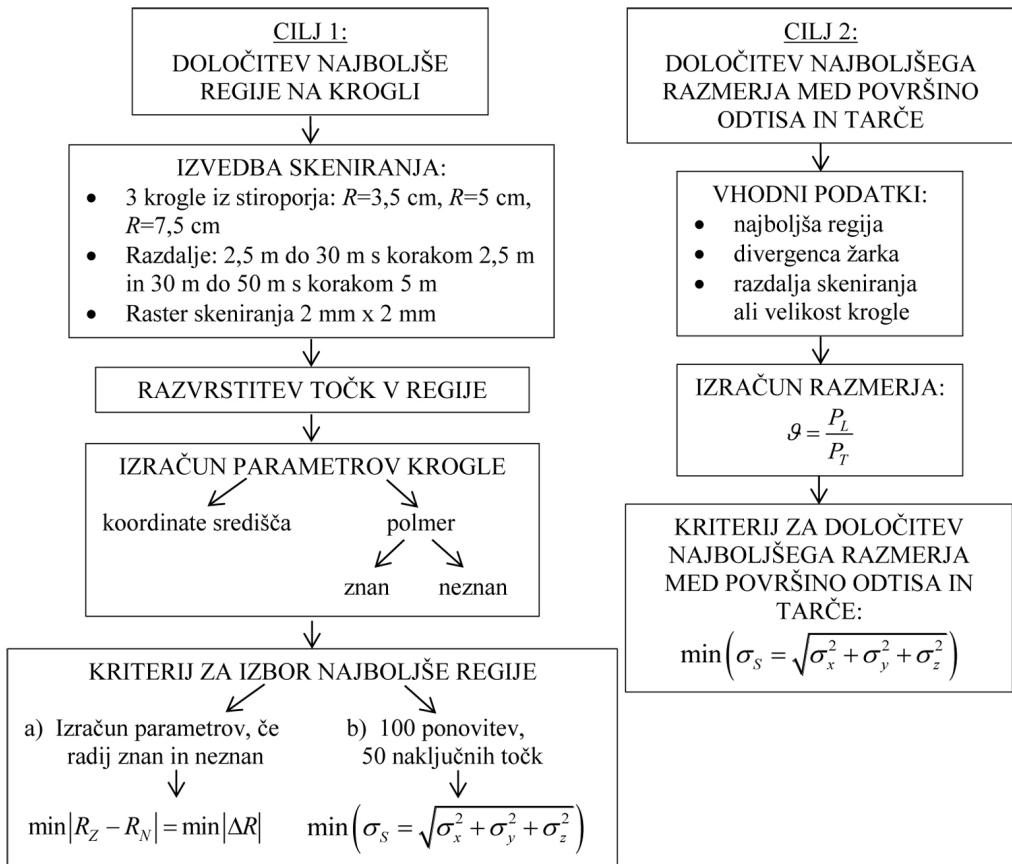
CILJ 1:
DOLOČITEV NAJBOLJŠE REGIJE NA KROGLI

IZVEDBA SKENIRANJA:
- 3 krogle iz stiroporja: $R$=3,5 cm, $R$=5 cm, $R$=7,5 cm
- Razdalje: 2,5 m do 30 m s korakom 2,5 m in 30 m do 50 m s korakom 5 m
- Raster skeniranja 2 mm x 2 mm

RAZVRSTITEV TOČK V REGIJE

IZRAČUN PARAMETROV KROGLE
koordinate središča
polmer
znan
neznan

KRITERIJ ZA IZBOR NAJBOLJŠE REGIJE
a) Izračun parametrov, če radij znan in neznan
$\min|R_Z - R_N| = \min|\Delta R|$
b) 100 ponovitev, 50 naključnih točk
$\min\left(\sigma_S = \sqrt{\sigma_x^2 + \sigma_y^2 + \sigma_z^2}\right)$

CILJ 2:
DOLOČITEV NAJBOLJŠEGA RAZMERJA MED POVRŠINO ODTISA IN TARČE

VHODNI PODATKI:
- najboljša regija
- divergenca žarka
- razdalja skeniranja ali velikost krogle

IZRAČUN RAZMERJA:
$\vartheta = \frac{P_L}{P_T}$

KRITERIJ ZA DOLOČITEV NAJBOLJŠEGA RAZMERJA MED POVRŠINO ODTISA IN TARČE:
$\min\left(\sigma_S = \sqrt{\sigma_x^2 + \sigma_y^2 + \sigma_z^2}\right)$